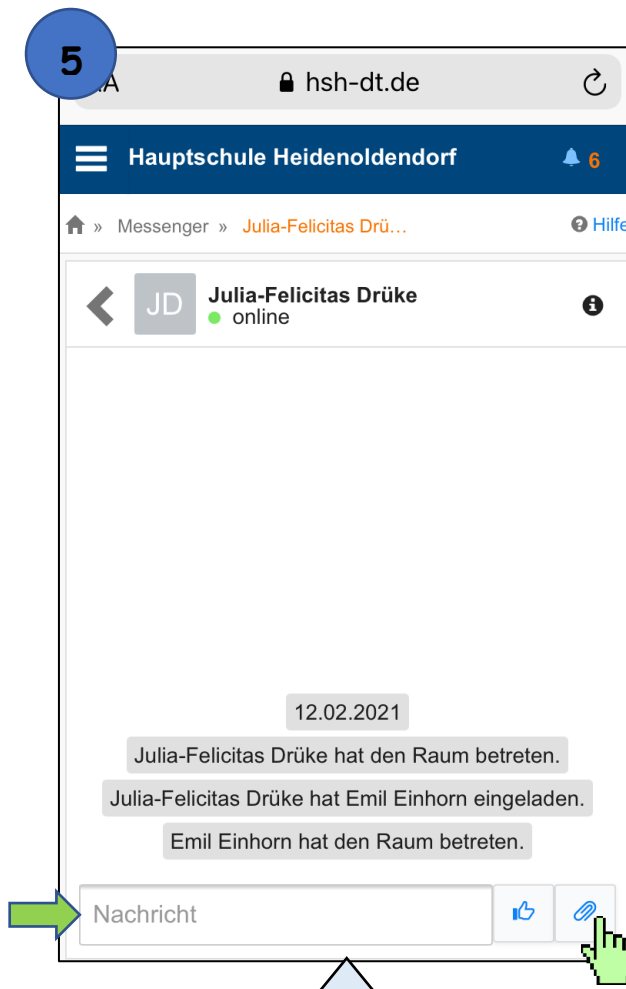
5

A hsh-dt.de

Hauptschule Heidenoldendorf 6

» Messenger » Julia-Felicitas Drü… Hilfe

JD Julia-Felicitas Drüke
online

12.02.2021

Julia-Felicitas Drüke hat den Raum betreten.

Julia-Felicitas Drüke hat Emil Einhorn eingeladen.

Emil Einhorn hat den Raum betreten.

Nachricht